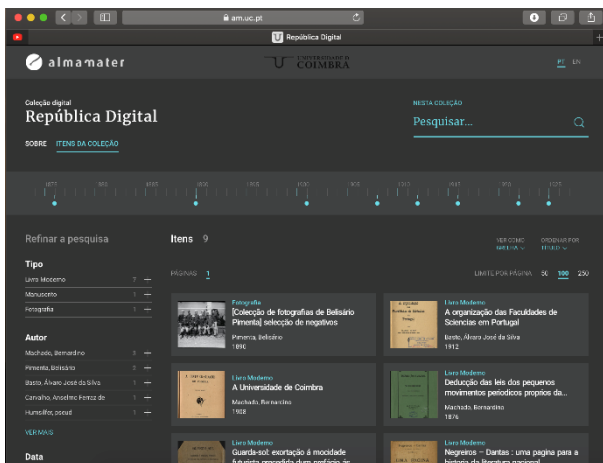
am.uc.pt

República Digital

almamater

UNIVERSIDADE D COIMBRA

PT EN

Coleção digital
República Digital

SOBRE ITENS DA COLEÇÃO

NESTA COLEÇÃO
Pesquisar...

Refinar a pesquisa

Tipo
Livro Moderno 7 —
Manuscrito 1 —
Fotografia 1 —

Autor
Machado, Bernardino 3 —
Pimenta, Belisário 1 —
Basto, Álvaro José da Silva 1 —
Carvalho, Anselmo Ferraz de 1 —
Humsiifer, pseud 1 —

VER MAIS

Data

Itens 9

VER COMO GRELHA
ORDENAR POR TÍTULO

PÁGINAS 1

LIMITE POR PÁGINA 50 100 250

Fotografia
[Coleção de fotografias de Belisário Pimenta] selecção de negativos
Pimenta, Belisário
1890

Livro Moderno
A organização das Faculdades de Sciencias em Portugal
Basto, Álvaro José da Silva
1912

Livro Moderno
A Universidade de Coimbra
Machado, Bernardino
1908

Livro Moderno
Deducção das leis dos pequenos movimentos periodicos proprios da...
Machado, Bernardino
1876

Livro Moderno
Guarda-sol: exortação á mocidade futurista precedida dum prefácio ás

Livro Moderno
Negreiros – Dantas : uma pagina para a historia da literatura nacional